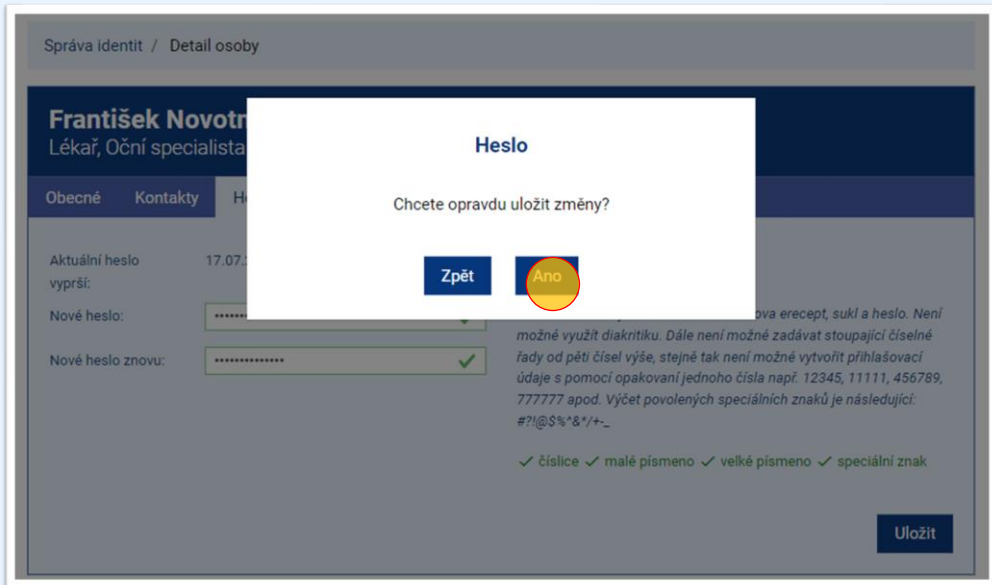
Správa identit / Detail osoby

František Novotn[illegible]
Lékař, Oční specialista

Obecné Kontakty H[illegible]

Aktuální heslo vyprší: 17.07.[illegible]

Nové heslo: ••••••••

Nové heslo znovu: ••••••••••••••

Heslo

Chcete opravdu uložit změny?

Zpět Ano

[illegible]ova erecept, sukl a heslo. Není možné využít diakritiku. Dále není možné zadávat stoupající číselné řady od pěti čísel výše, stejně tak není možné vytvořit přihlašovací údaje s pomocí opakovaní jednoho čísla např. 12345, 11111, 456789, 777777 apod. Výčet povolených speciálních znaků je následující: #?!@$%^&*/+-_

✓ číslice ✓ malé písmeno ✓ velké písmeno ✓ speciální znak

Uložit